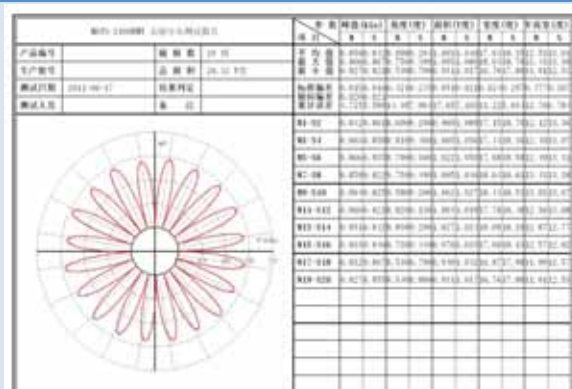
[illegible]

| 产品编号 | | 极 数 | 20 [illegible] |
|---|---|---|---|
| 生产型号 | | 总 极 距 | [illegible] |
| 测试日期 | 2011-06-17 | 结果判定 | |
| 测试人员 | | 备 注 | |

| 参 数 / 序 号 | 峰值(Gs) | 极宽(度) | 面积(T度) | 宽度(度) | 半高宽(度) |
|---|---|---|---|---|---|
| 平 均 值 | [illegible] | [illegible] | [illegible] | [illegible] | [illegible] |
| 最 大 值 | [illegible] | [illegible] | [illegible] | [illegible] | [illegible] |
| 最 小 值 | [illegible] | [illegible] | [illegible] | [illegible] | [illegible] |
| 均衡偏差 | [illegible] | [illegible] | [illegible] | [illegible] | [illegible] |
| 最好偏差 | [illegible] | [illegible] | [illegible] | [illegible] | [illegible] |
| N1-S2 | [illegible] | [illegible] | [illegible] | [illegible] | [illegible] |
| N3-S4 | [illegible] | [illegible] | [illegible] | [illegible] | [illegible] |
| N5-S6 | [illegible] | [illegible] | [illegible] | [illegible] | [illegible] |
| N7-S8 | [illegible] | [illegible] | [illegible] | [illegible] | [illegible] |
| N9-S10 | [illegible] | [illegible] | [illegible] | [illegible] | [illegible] |
| N11-S12 | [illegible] | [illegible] | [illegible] | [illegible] | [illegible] |
| N13-S14 | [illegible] | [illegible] | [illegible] | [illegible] | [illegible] |
| N15-S16 | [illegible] | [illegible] | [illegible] | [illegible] | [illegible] |
| N17-S18 | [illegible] | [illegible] | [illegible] | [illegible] | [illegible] |
| N19-S20 | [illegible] | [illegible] | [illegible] | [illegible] | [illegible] |